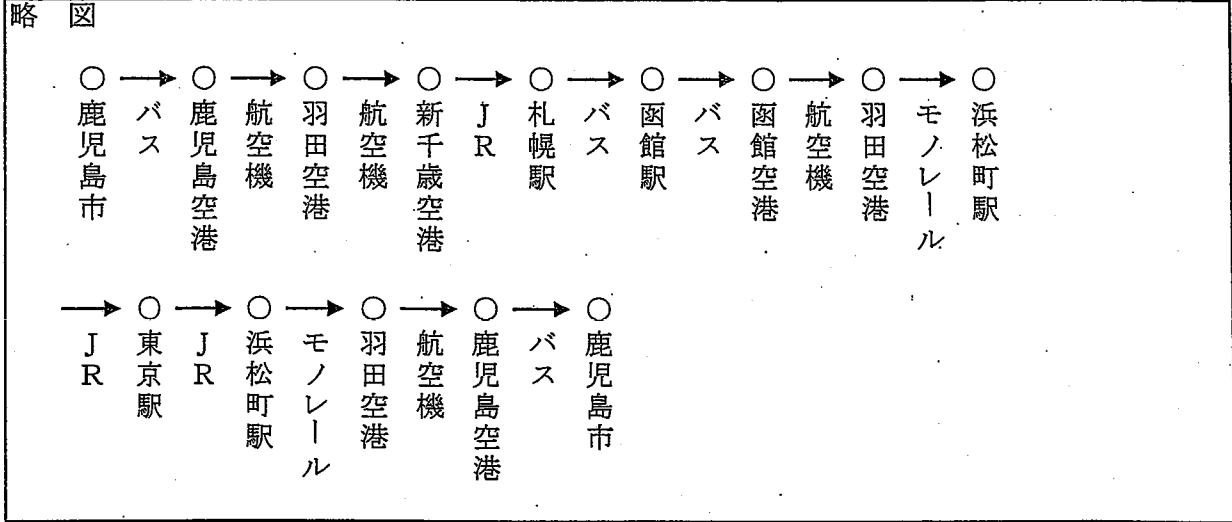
略図

○鹿児島市 → バス ○鹿児島空港 → 航空機 ○羽田空港 → 航空機 ○新千歳空港 → JR ○札幌駅 → バス ○函館駅 → バス ○函館空港 → 航空機 ○羽田空港 → モノレール ○浜松町駅

→ JR ○東京駅 → JR ○浜松町駅 → モノレール ○羽田空港 → 航空機 ○鹿児島空港 → バス ○鹿児島市